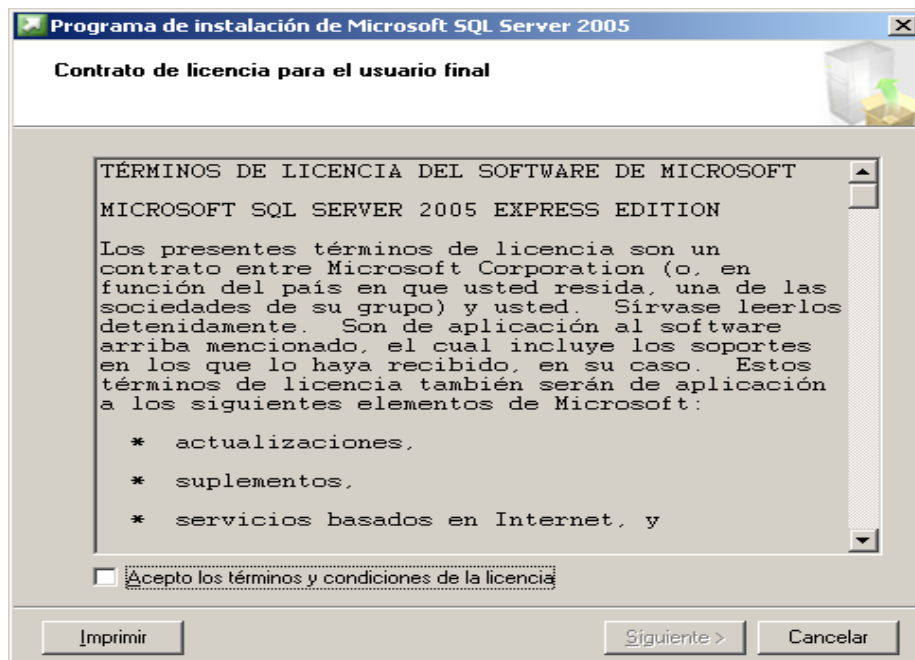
Programa de instalación de Microsoft SQL Server 2005

Contrato de licencia para el usuario final

TÉRMINOS DE LICENCIA DEL SOFTWARE DE MICROSOFT

MICROSOFT SQL SERVER 2005 EXPRESS EDITION

Los presentes términos de licencia son un contrato entre Microsoft Corporation (o, en función del país en que usted resida, una de las sociedades de su grupo) y usted. Sírvase leerlos detenidamente. Son de aplicación al software arriba mencionado, el cual incluye los soportes en los que lo haya recibido, en su caso. Estos términos de licencia también serán de aplicación a los siguientes elementos de Microsoft:

* actualizaciones,

* suplementos,

* servicios basados en Internet, y

Acepto los términos y condiciones de la licencia

Imprimir

Siguiente >

Cancelar